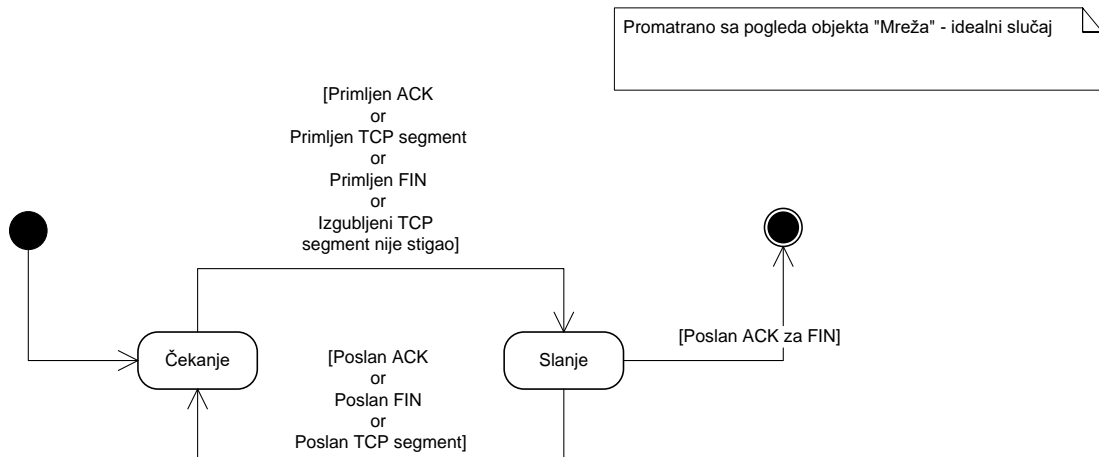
Promatrano sa pogleda objekta "Mreža" - idealni slučaj

[Primljen ACK
or
Primljen TCP segment
or
Primljen FIN
or
Izgubljeni TCP
segment nije stigao]

[Poslan ACK za FIN]

Čekanje

[Poslan ACK
or
Poslan FIN
or
Poslan TCP segment]

Slanje